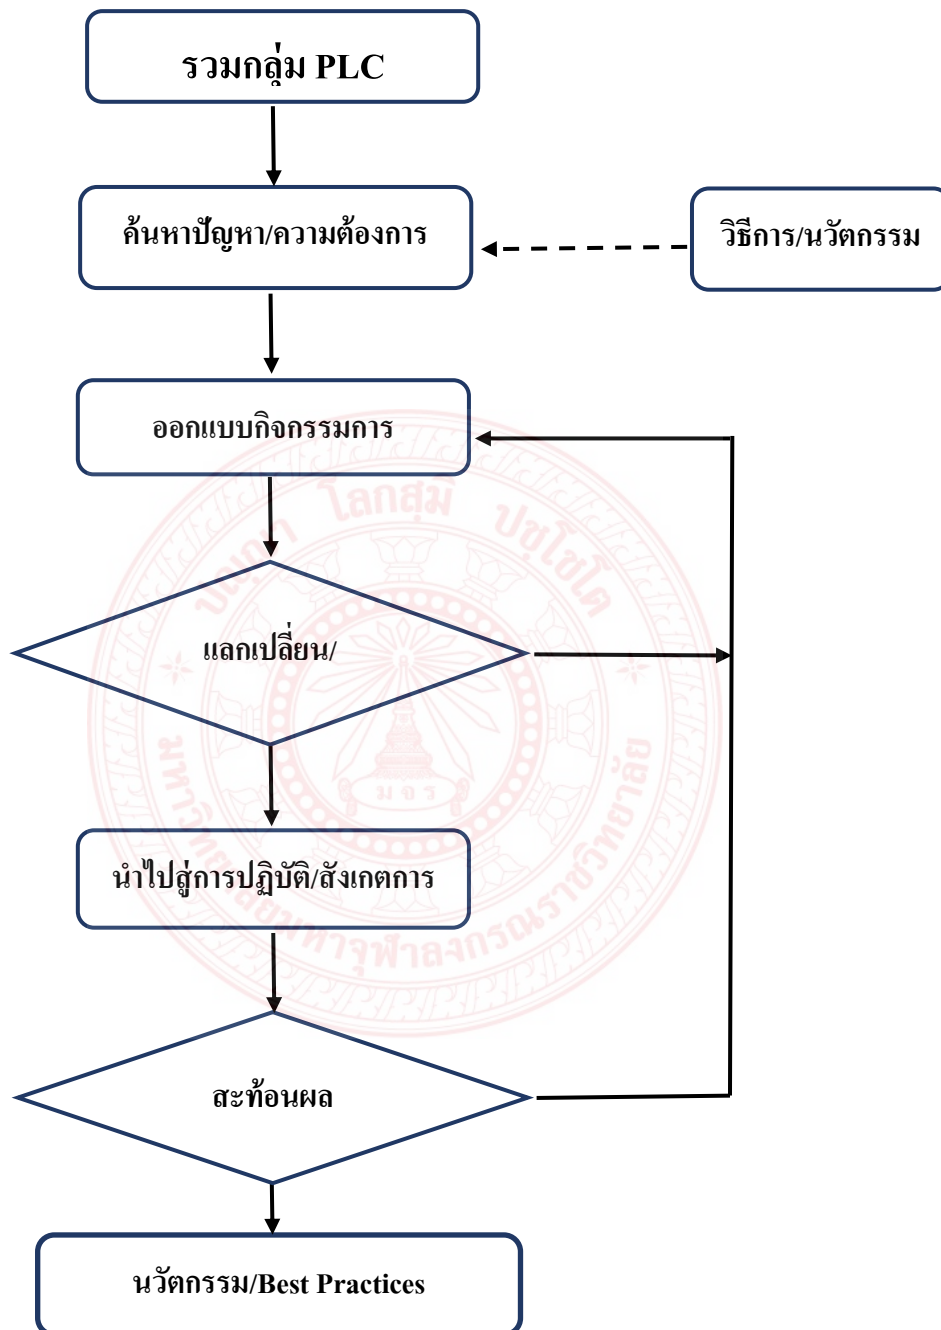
รวมกลุ่ม PLC

ค้นหาปัญหา/ความต้องการ

วิธีการ/นวัตกรรม

ออกแบบกิจกรรมการ

แลกเปลี่ยน/

นำไปสู่การปฏิบัติ/สังเกตการ

สะท้อนผล

นวัตกรรม/Best Practices

โลกสู่ม ปชโชโต

มหาวิทยาลัยมหาจุฬาลงกรณราชวิทยาลัย

ม จ ร